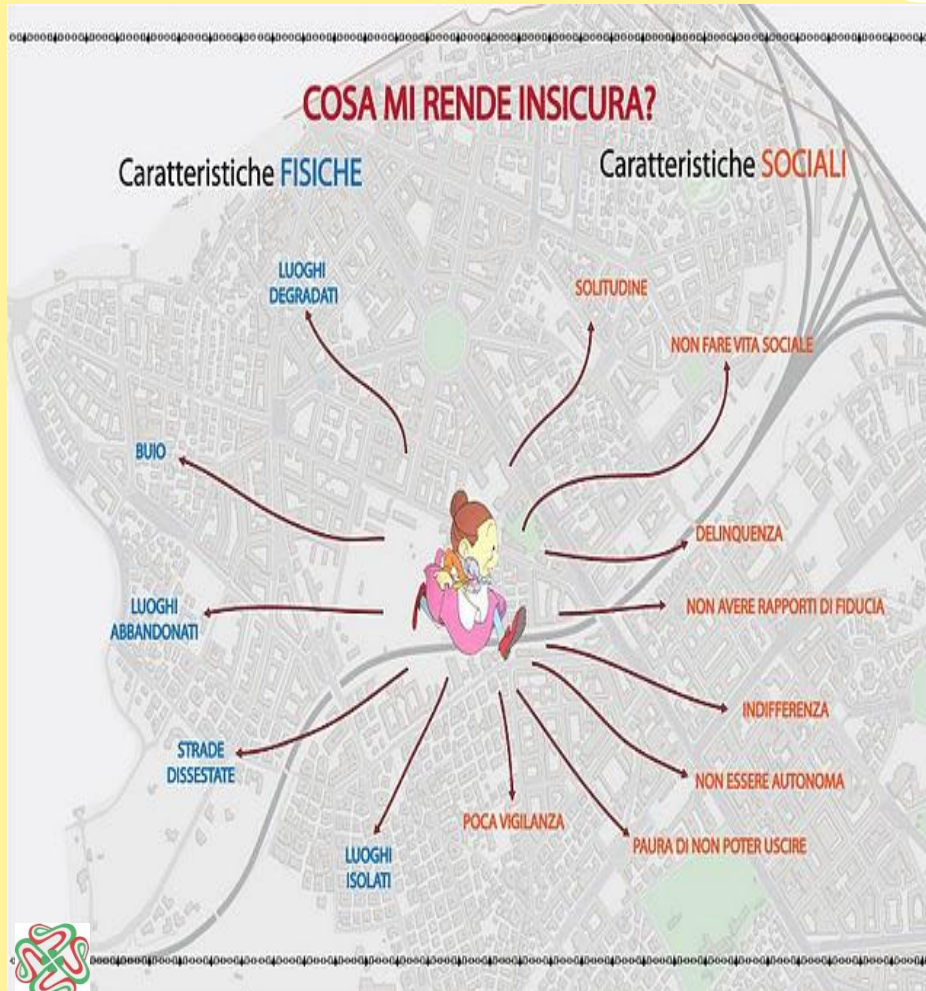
COSA MI RENDE INSICURA?

Caratteristiche FISICHE

Caratteristiche SOCIALI

LUOGHI DEGRADATI

BUIO

LUOGHI ABBANDONATI

STRADE DISSESTATE

LUOGHI ISOLATI

POCA VIGILANZA

SOLITUDINE

NON FARE VITA SOCIALE

DELINQUENZA

NON AVERE RAPPORTI DI FIDUCIA

INDIFFERENZA

NON ESSERE AUTONOMA

PAURA DI NON POTER USCIRE